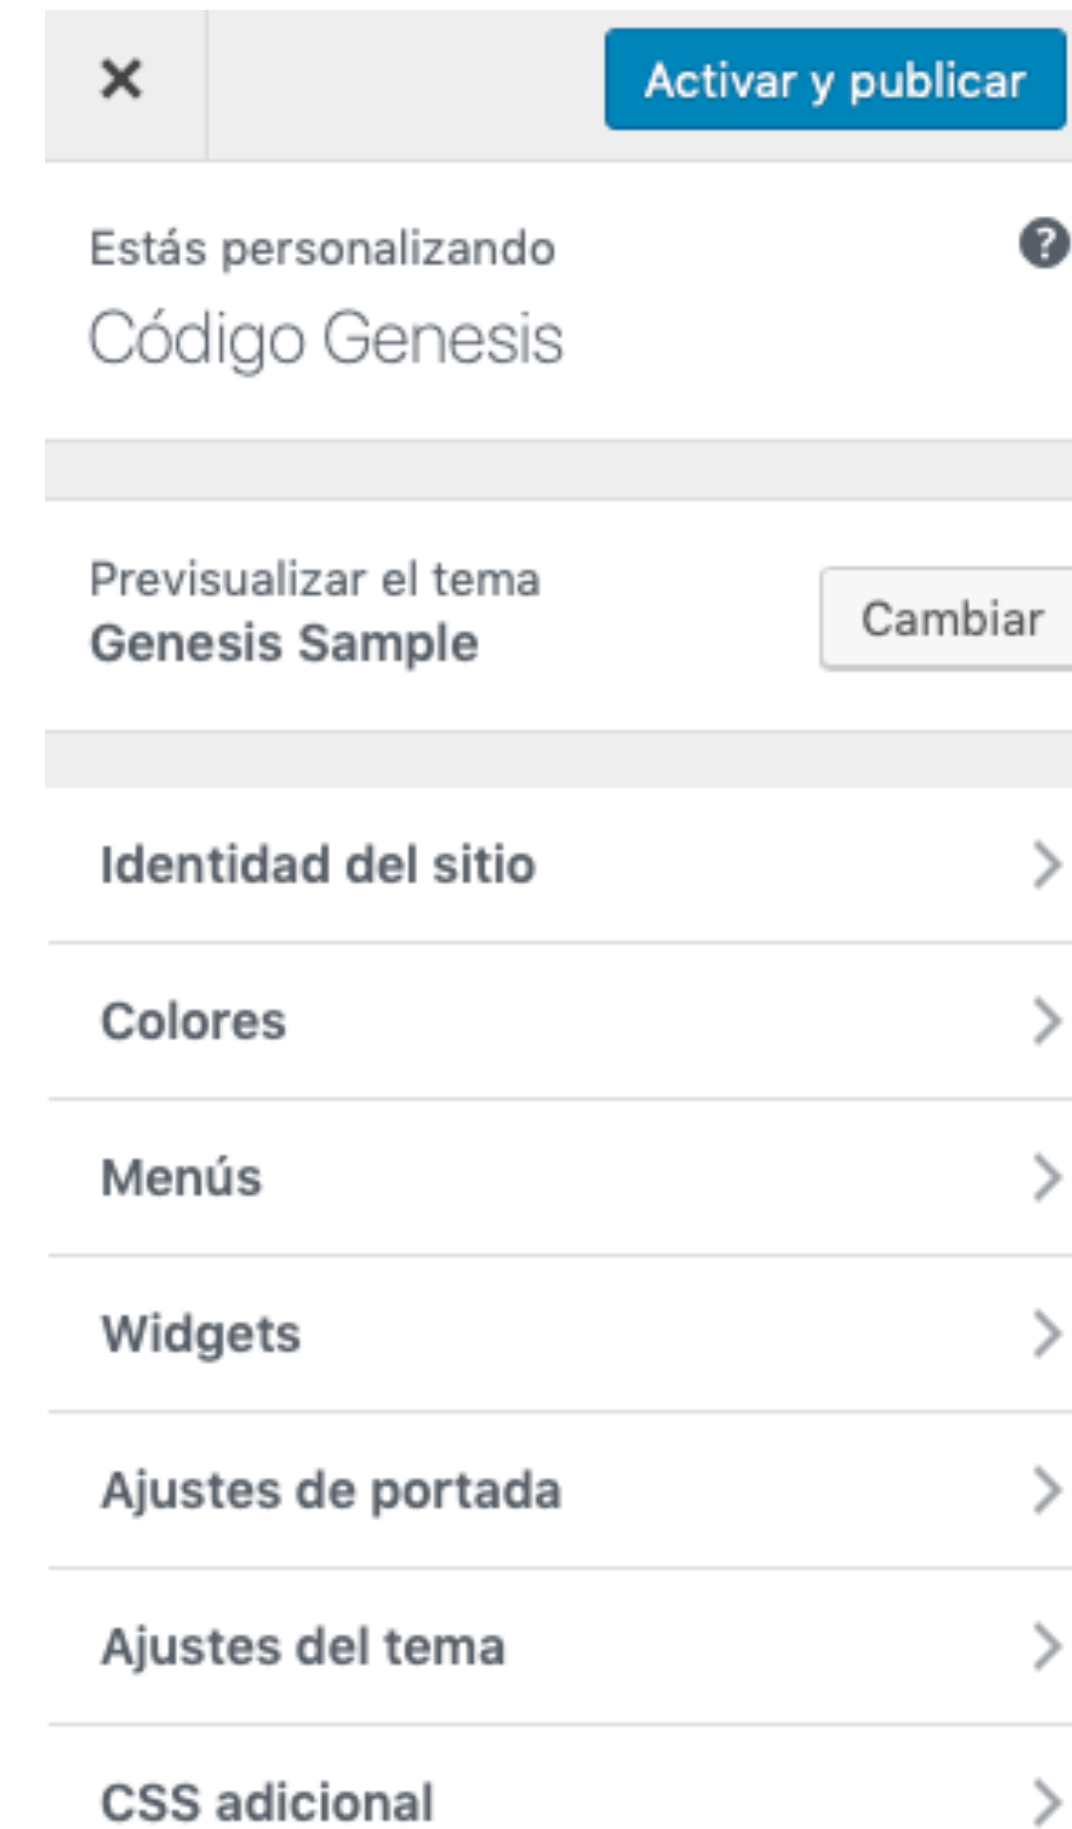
×

Activar y publicar

Estás personalizando

Código Genesis

Previsualizar el tema
Genesis Sample

Cambiar

Identidad del sitio

Colores

Menús

Widgets

Ajustes de portada

Ajustes del tema

CSS adicional